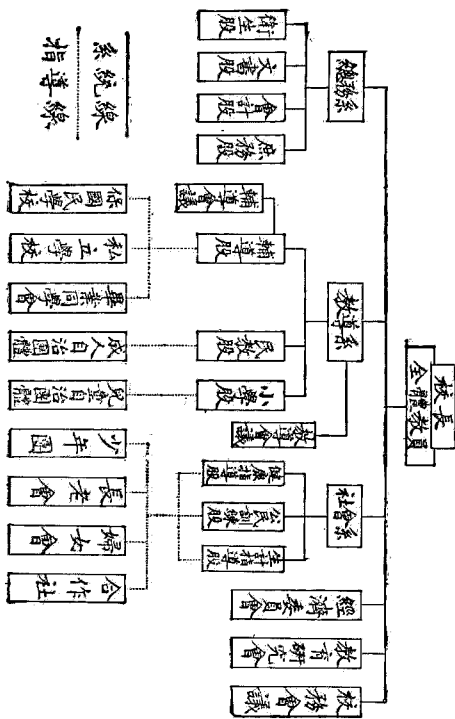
系統線
指導線

校長
全體教員

總務系
衛生股
文書股
會計股
庶務股

教導系
輔導會議
輔導股
民教股
小學股
教導會議

保國民學校
私立學校
畢業同學會
成人自治團體
兒童自治團體

社會系
健康指導股
公民訓練股
生計指導股

少年團
長老會
婦女會
合作社

經濟委員會
教育研究會
校務會議